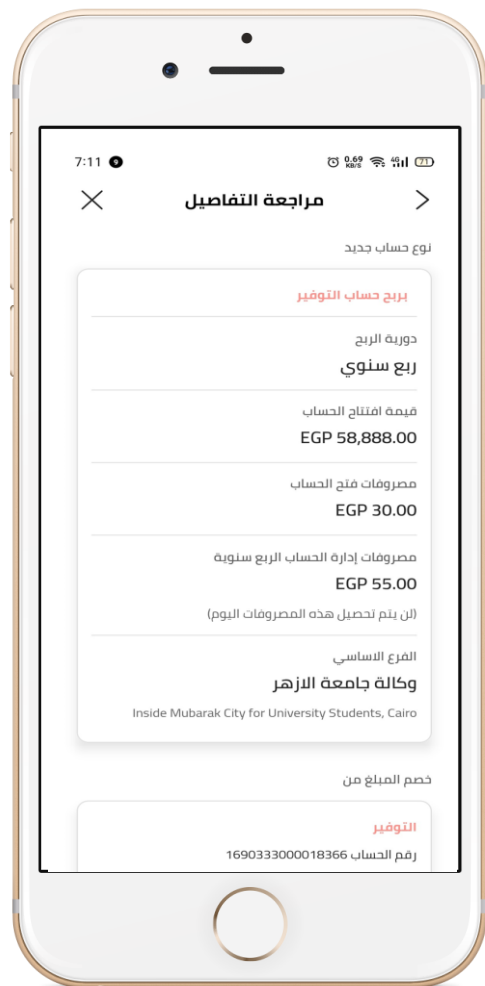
7:11 9 0.69 KB/S 4G 71

مراجعة التفاصيل

نوع حساب جديد

بربح حساب التوفير

دورية الربح
ربع سنوي

قيمة افتتاح الحساب
EGP 58,888.00

مصروفات فتح الحساب
EGP 30.00

مصروفات إدارة الحساب الربع سنوية
EGP 55.00
(لن يتم تحصيل هذه المصروفات اليوم)

الفرع الاساسي
وكالة جامعة الازهر
Inside Mubarak City for University Students, Cairo

خصم المبلغ من

التوفير
رقم الحساب 1690333000018366